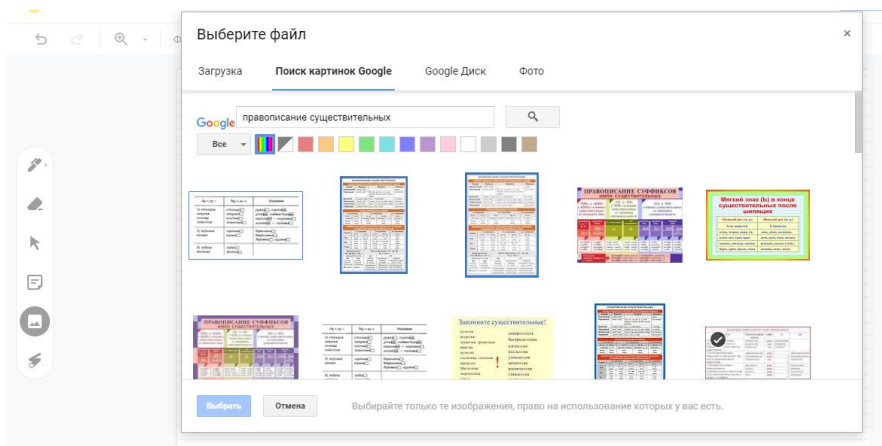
Выберите файл

Загрузка | Поиск картинок Google | Google Диск | Фото

Google правописание существительных

Все

ПРАВОПИСАНИЕ СУФФИКСОВ ИМЕН СУЩЕСТВИТЕЛЬНЫХ

Мягкий знак (ь) в конце существительных после шипящих

ПРАВОПИСАНИЕ СУФФИКСОВ ИМЕН СУЩЕСТВИТЕЛЬНЫХ

Запомните существительные!

Выбрать | Отмена | Выбирайте только те изображения, право на использование которых у вас есть.